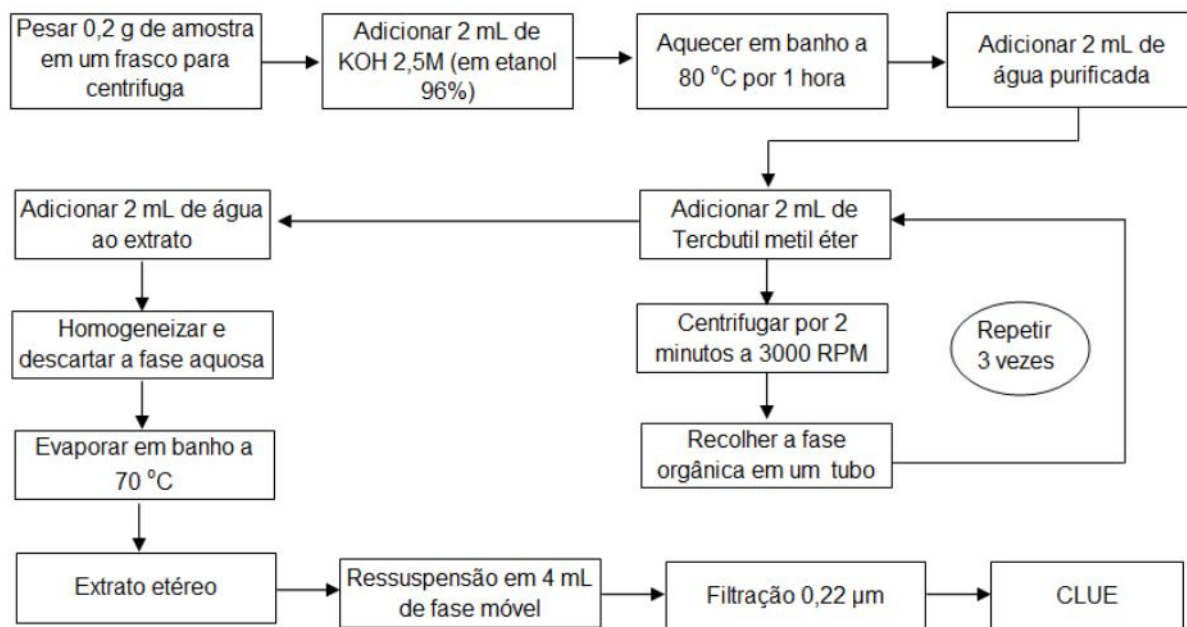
Pesar 0,2 g de amostra em um frasco para centrifuga

Adicionar 2 mL de KOH 2,5M (em etanol 96%)

Aquecer em banho a 80 °C por 1 hora

Adicionar 2 mL de água purificada

Adicionar 2 mL de Tercbutil metil éter

Centrifugar por 2 minutos a 3000 RPM

Recolher a fase orgânica em um tubo

Repetir 3 vezes

Adicionar 2 mL de água ao extrato

Homogeneizar e descartar a fase aquosa

Evaporar em banho a 70 °C

Extrato etéreo

Ressuspensão em 4 mL de fase móvel

Filtração 0,22 μm

CLUE